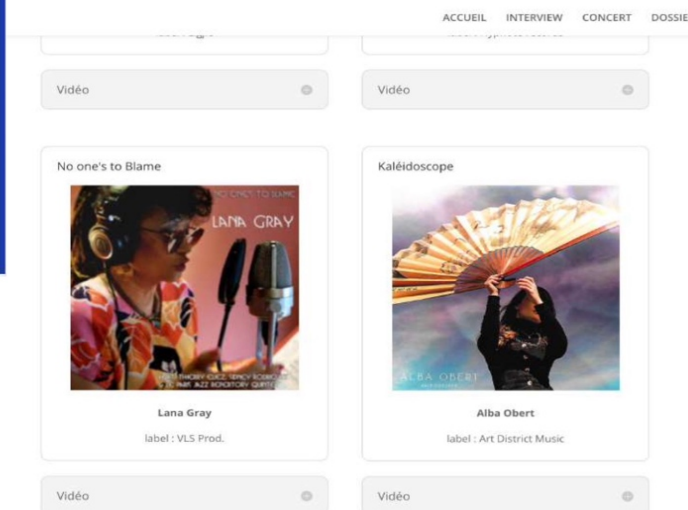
ACCUEIL INTERVIEW CONCERT DOSSIE

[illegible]

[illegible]

Vidéo

Vidéo

No one's to Blame

NO ONE'S TO BLAME

LANA GRAY

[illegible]

Lana Gray

label : VLS Prod.

Kaléidoscope

ALBA OBERT

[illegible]

Alba Obert

label : Art District Music

Vidéo

Vidéo